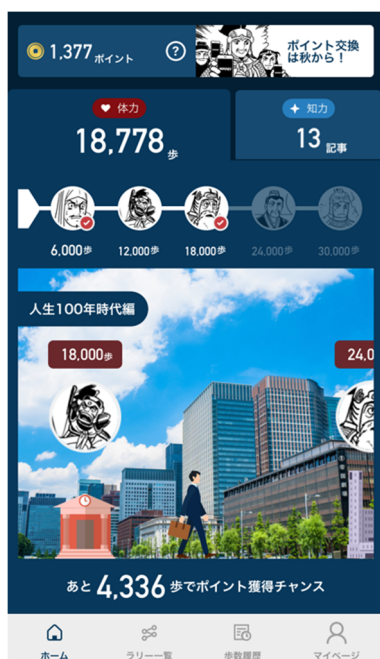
1,377 ポイント

?

ポイント交換は秋から！

体力

18,778 歩

知力

13 記事

6,000歩

12,000歩

18,000歩

24,000歩

30,000歩

人生100年時代編

18,000歩

24,0

あと 4,336 歩でポイント獲得チャンス

ホーム

ラリー一覧

歩数履歴

マイページ